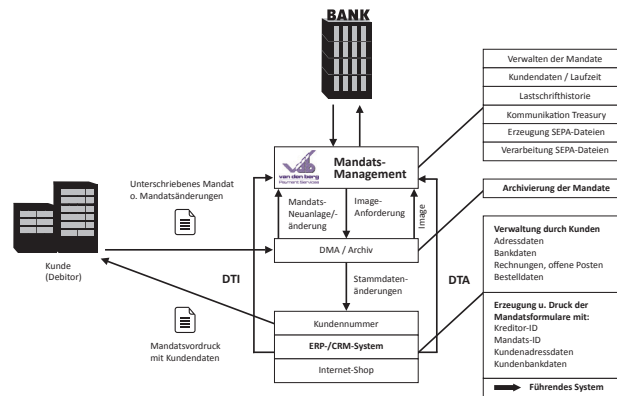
BANK

Verwalten der Mandate
Kundendaten / Laufzeit
Lastschrifthistorie
Kommunikation Treasury
Erzeugung SEPA-Dateien
Verarbeitung SEPA-Dateien

van den berg Payment Services

Mandats-Management

Unterschriebenes Mandat o. Mandatsänderungen

Mandats-Neuanlage/-änderung

Image-Anforderung

Image

Archivierung der Mandate

DMA / Archiv

Kunde (Debitor)

DTI

DTA

Stammdaten-änderungen

Verwaltung durch Kunden
Adressdaten
Bankdaten
Rechnungen, offene Posten
Bestelldaten

Mandatsvordruck mit Kundendaten

Kundennummer
ERP-/CRM-System
Internet-Shop

Erzeugung u. Druck der Mandatsformulare mit:
Kreditor-ID
Mandats-ID
Kundenadressdaten
Kundenbankdaten

Führendes System